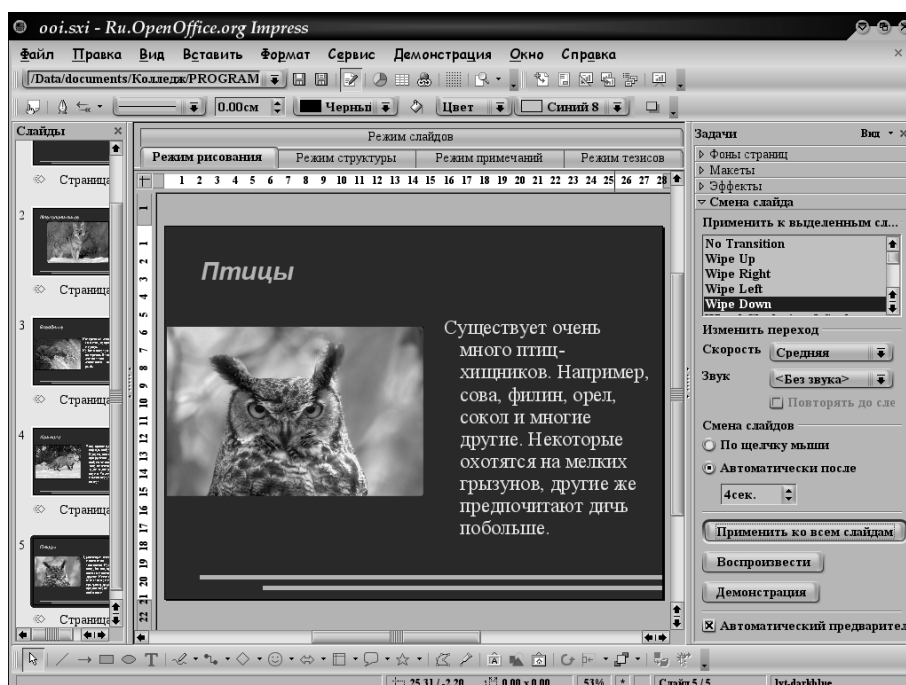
ooi.sxi - Ru.OpenOffice.org Impress

Файл Правка Вид Вставить Формат Сервис Демонстрация Окно Справка

/Data/documents/Колледж/PROGRAM

0.00см Черный Цвет Синий 8

Слайды

Страница

2

Страница

3

Страница

4

Страница

5

Страница

Режим слайдов

Режим рисования | Режим структуры | Режим примечаний | Режим тезисов

1 2 3 4 5 6 7 8 9 10 11 12 13 14 15 16 17 18 19 20 21 22 23 24 25 26 27 28

Птицы

Существует очень много птиц-хищников. Например, сова, филин, орел, сокол и многие другие. Некоторые охотятся на мелких грызунов, другие же предпочитают дичь побольше.

Задачи Вид

Фоны страниц
Макеты
Эффекты
Смена слайда

Применить к выделенным сл...

No Transition
Wipe Up
Wipe Right
Wipe Left
Wipe Down

Изменить переход

Скорость Средняя

Звук <Без звука>

Повторять до сле

Смена слайдов

По щелчку мыши

Автоматически после

4сек.

Применить ко всем слайдам

Воспроизвести

Демонстрация

Автоматический предварител

25.31 / -2.20 0.00 x 0.00 53% Слайд 5 / 5 lyt-darkblue